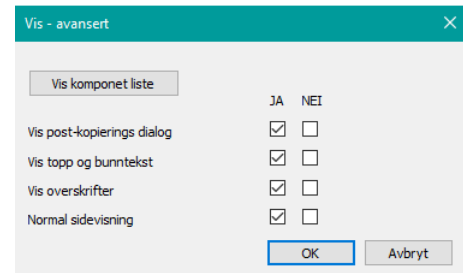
Vis - avansert

Vis komponet liste

| | JA | NEI |
|---|---|---|
| Vis post-kopierings dialog | ☑ | ☐ |
| Vis topp og bunntekst | ☑ | ☐ |
| Vis overskrifter | ☑ | ☐ |
| Normal sidevisning | ☑ | ☐ |

OK
Avbryt